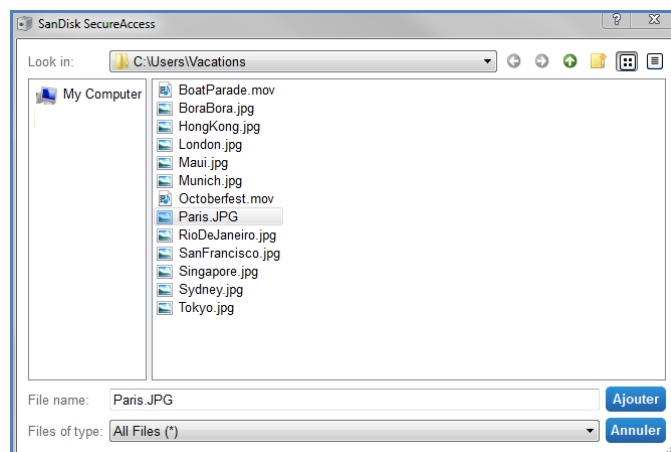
SanDisk SecureAccess
?
Look in: C:\Users\Vacations
My Computer
BoatParade.mov
BoraBora.jpg
HongKong.jpg
London.jpg
Maui.jpg
Munich.jpg
Octoberfest.mov
Paris.JPG
RioDeJaneiro.jpg
SanFrancisco.jpg
Singapore.jpg
Sydney.jpg
Tokyo.jpg
File name: Paris.JPG
Ajouter
Files of type: All Files (*)
Annuler